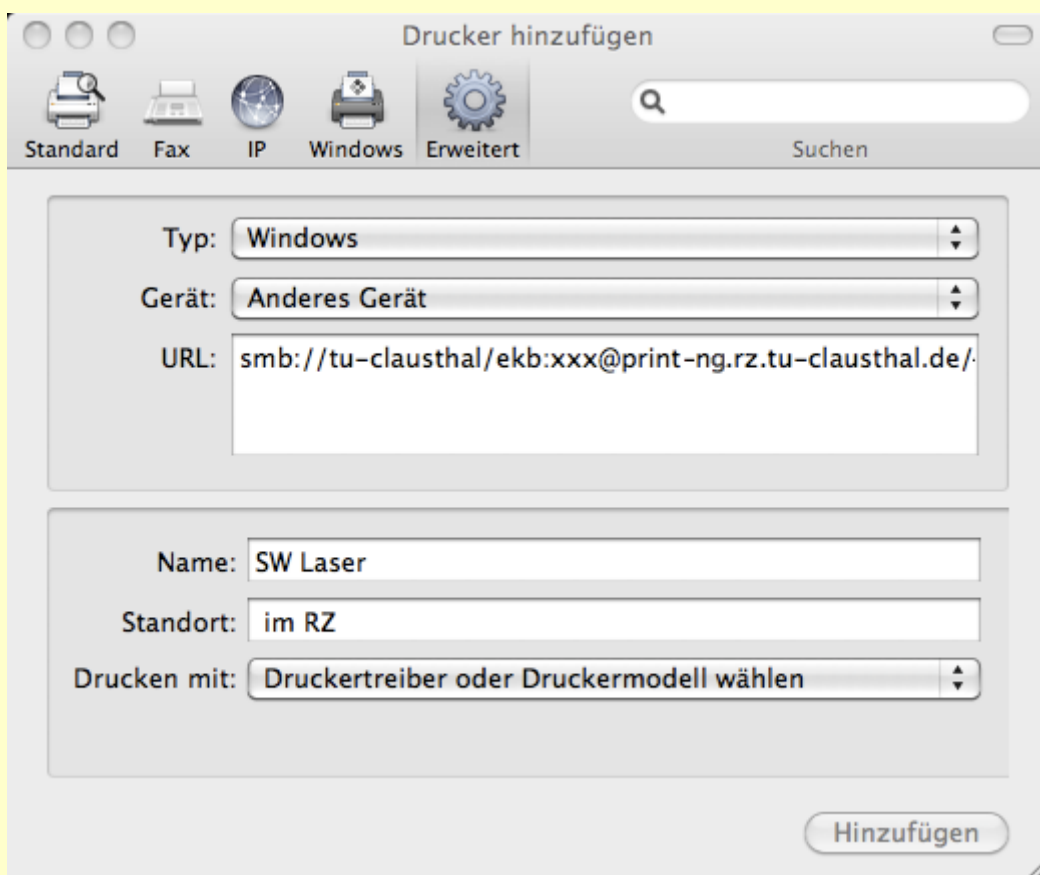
Drucker hinzufügen

Standard Fax IP Windows Erweitert

Suchen

Typ: Windows

Gerät: Anderes Gerät

URL: smb://tu-clausthal/ekb:xxx@print-ng.rz.tu-clausthal.de/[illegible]

Name: SW Laser

Standort: im RZ

Drucken mit: Druckertreiber oder Druckermodell wählen

Hinzufügen